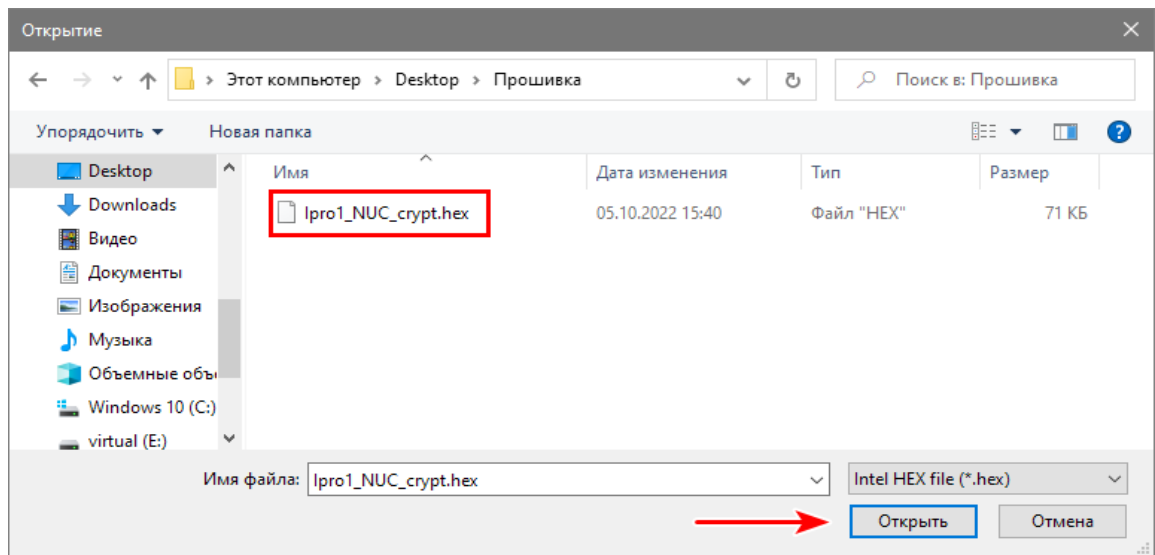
Открытие

Этот компьютер > Desktop > Прошивка

Поиск в: Прошивка

Упорядочить ▾ Новая папка

Desktop
Downloads
Видео
Документы
Изображения
Музыка
Объемные объ
Windows 10 (C:)
virtual (E:)

| Имя | Дата изменения | Тип | Размер |
|---|---|---|---|
| lpro1_NUC_crypt.hex | 05.10.2022 15:40 | Файл "HEX" | 71 КБ |

Имя файла: lpro1_NUC_crypt.hex

Intel HEX file (*.hex)

Открыть

Отмена